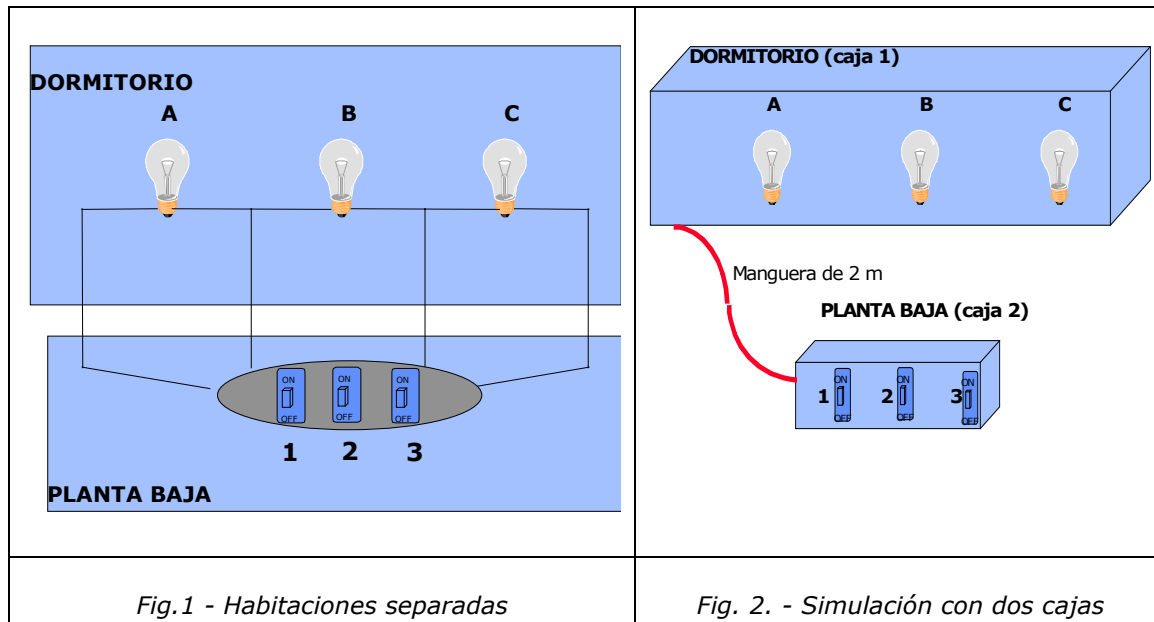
| DORMITORIO<br>A B C<br>ON OFF ON OFF ON OFF<br>1 2 3<br>PLANTA BAJA | DORMITORIO (caja 1)<br>A B C<br>Manguera de 2 m<br>PLANTA BAJA (caja 2)<br>1 ON OFF 2 ON OFF 3 ON OFF |
|---|---|
| *Fig.1 - Habitaciones separadas* | *Fig. 2. - Simulación con dos cajas* |